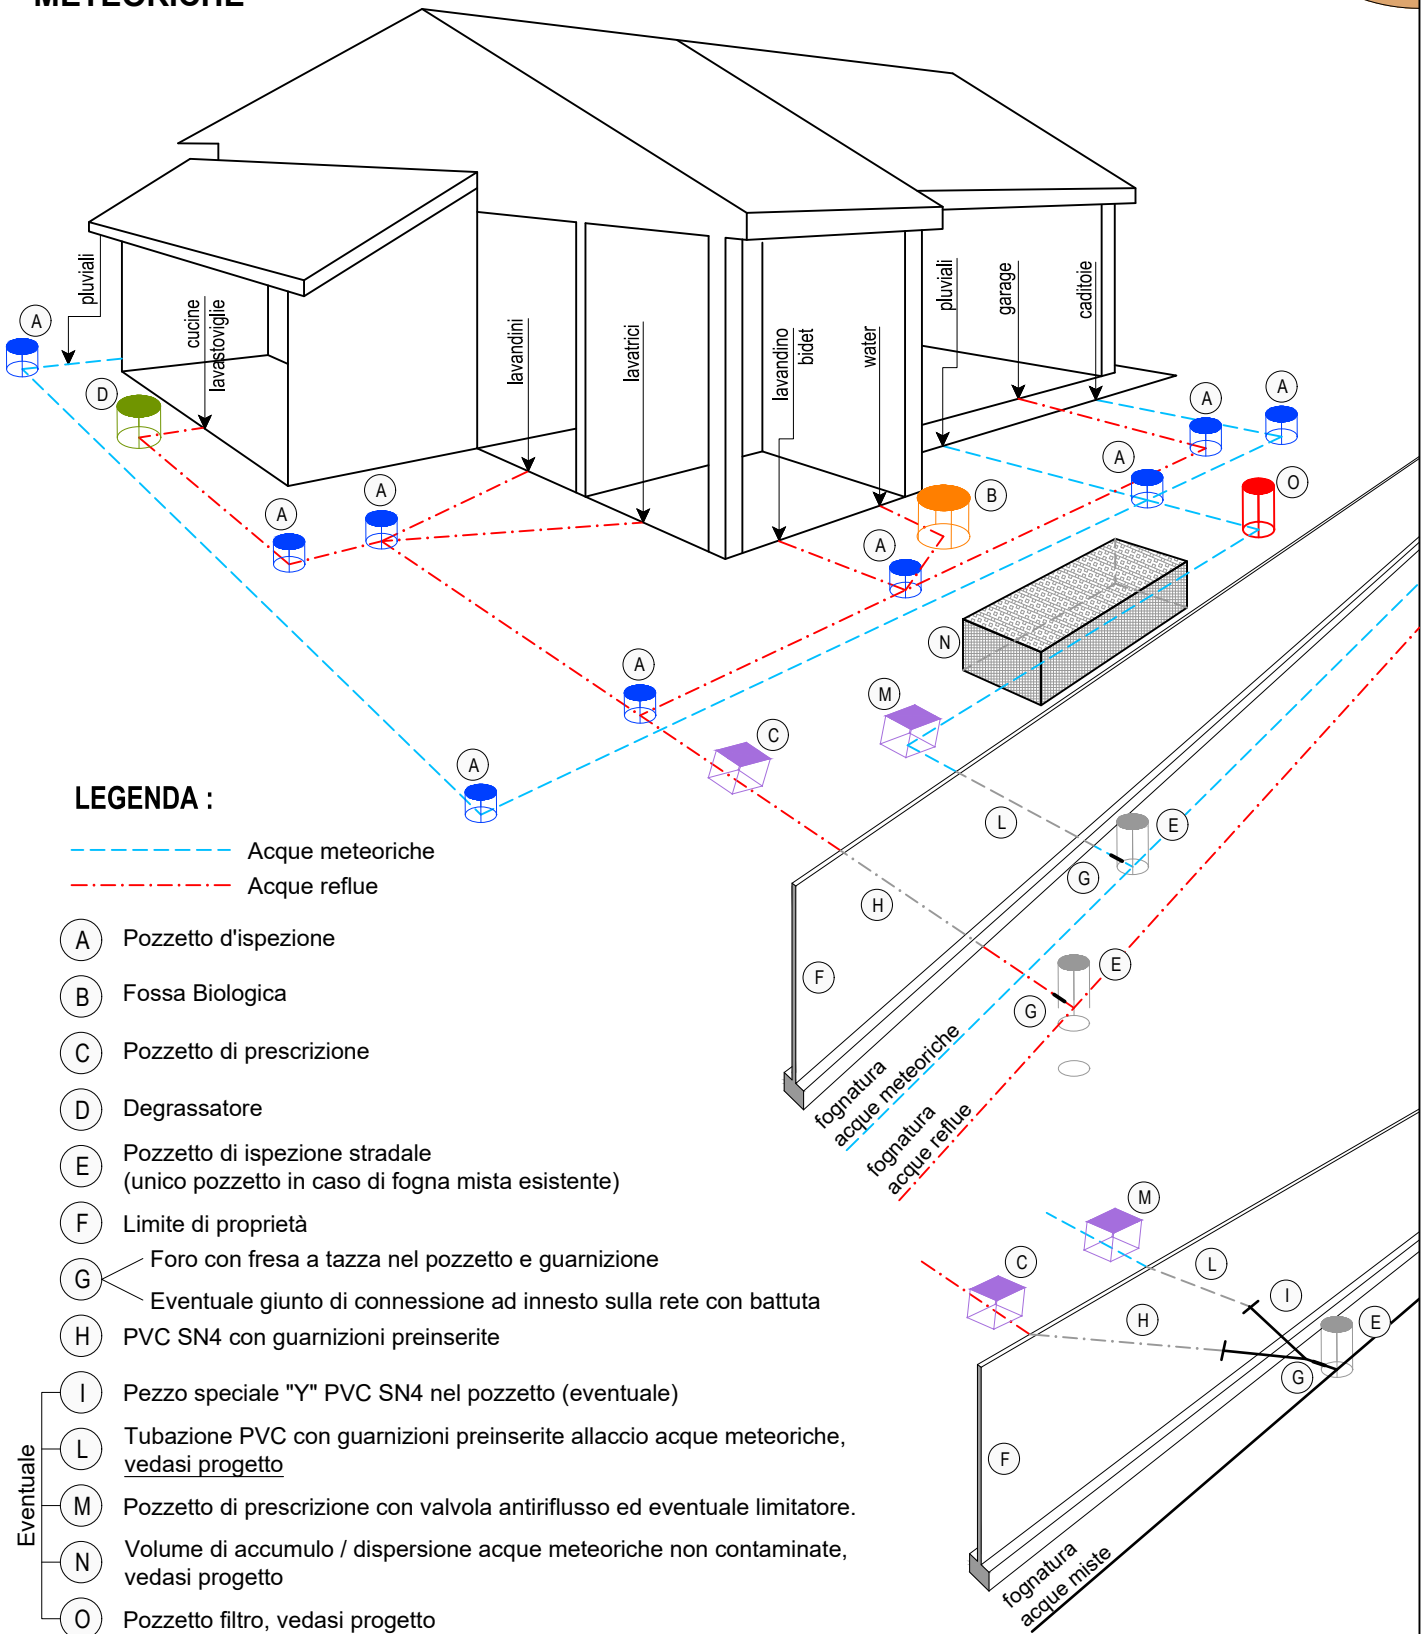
METEORICHE

pluviali
cucine
lavastoviglie
lavandini
lavatrici
lavandino
bidet
water
pluviali
garage
caditoie

A
D
A
A
A
A
B
A
A
O
N
A
M
C
A
L
E
G
H
E
F
G

fognatura acque meteoriche
fognatura acque reflue

LEGENDA :

Acque meteoriche
Acque reflue

A Pozzetto d'ispezione
B Fossa Biologica
C Pozzetto di prescrizione
D Degrassatore
E Pozzetto di ispezione stradale (unico pozzetto in caso di fogna mista esistente)
F Limite di proprietà
G Foro con fresa a tazza nel pozzetto e guarnizione
Eventuale giunto di connessione ad innesto sulla rete con battuta
H PVC SN4 con guarnizioni preinserite

Eventuale
I Pezzo speciale "Y" PVC SN4 nel pozzetto (eventuale)
L Tubazione PVC con guarnizioni preinserite allaccio acque meteoriche, vedasi progetto
M Pozzetto di prescrizione con valvola antiriflusso ed eventuale limitatore.
N Volume di accumulo / dispersione acque meteoriche non contaminate, vedasi progetto
O Pozzetto filtro, vedasi progetto

M
C
L
I
H
E
G
F

fognatura acque miste